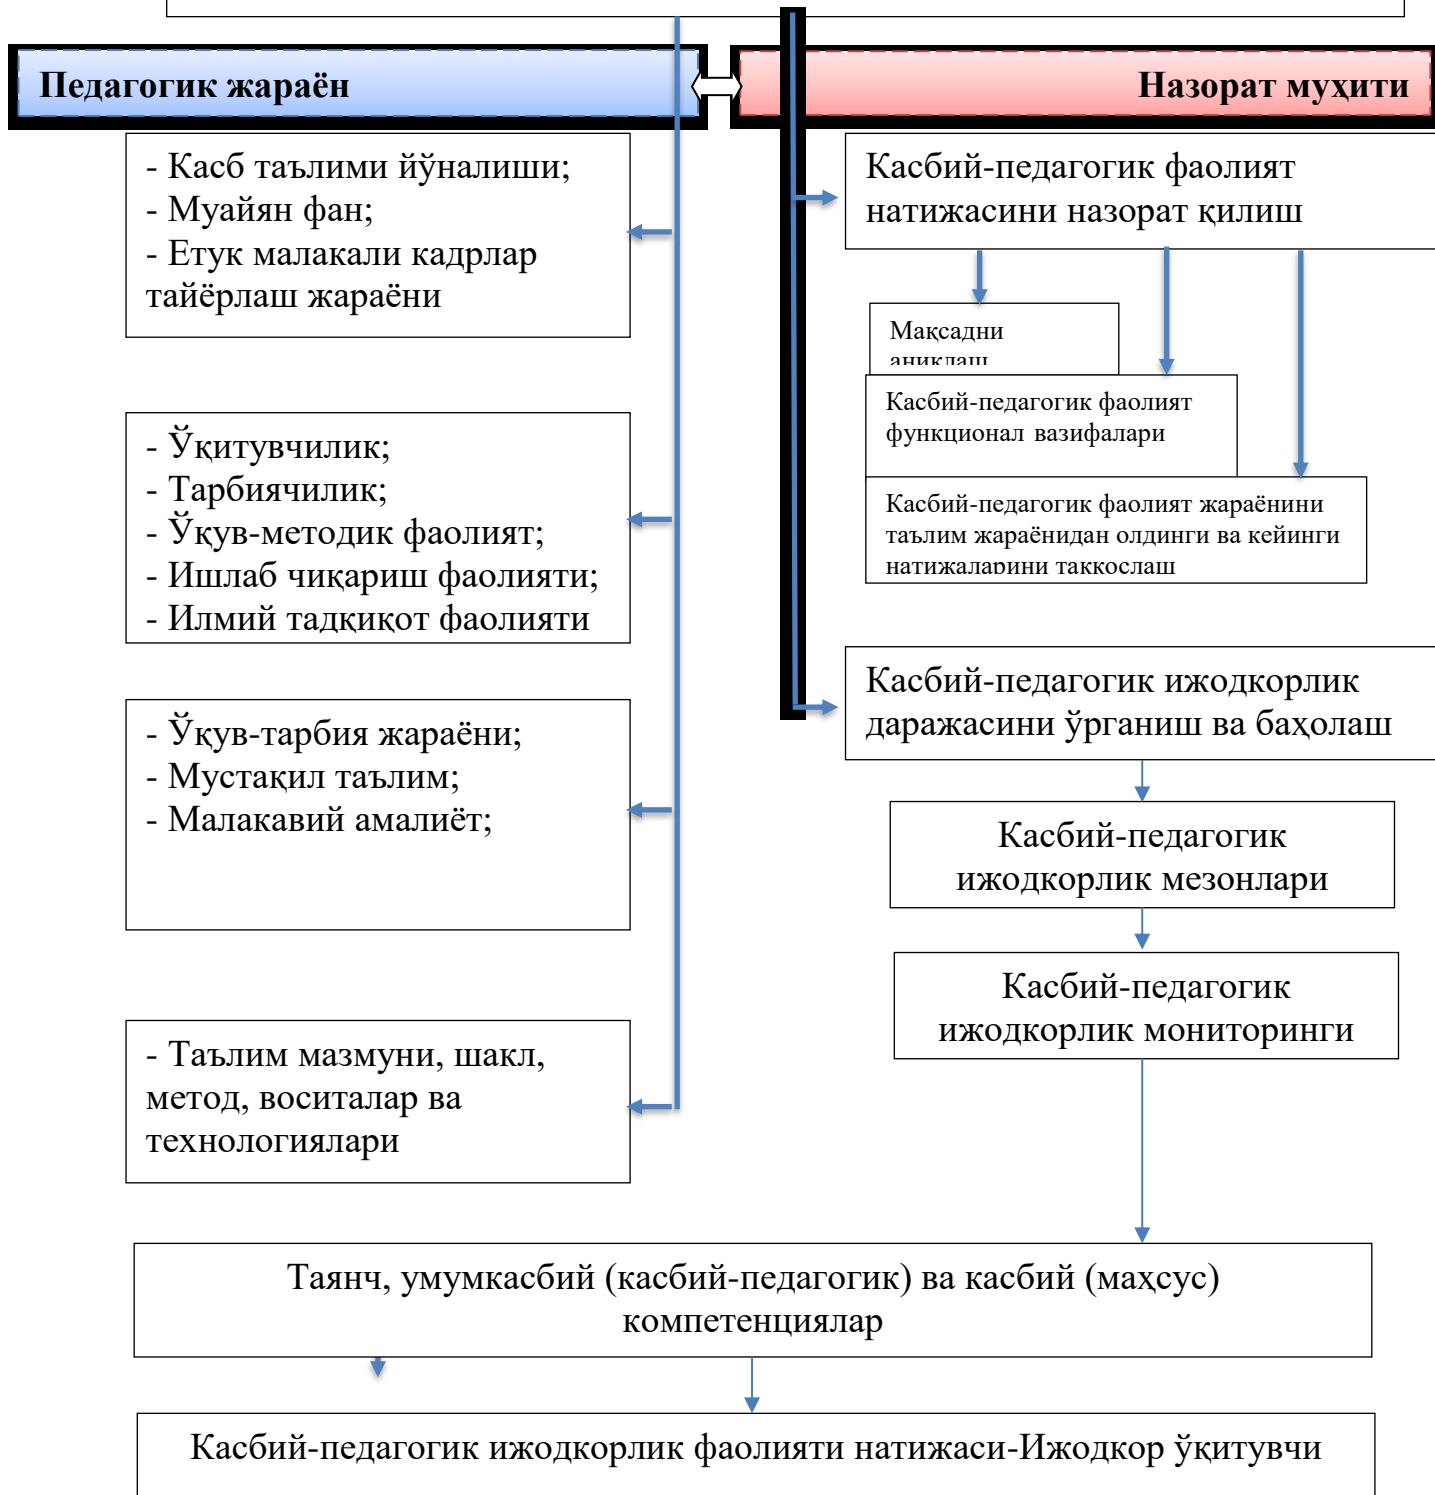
Педагогик жараён

Назорат муҳити

- Касб таълими йўналиши;
- Муайян фан;
- Етук малакали кадрлар тайёрлаш жараёни

Касбий-педагогик фаолият натижасини назорат қилиш

Мақсадни аниқлаш

Касбий-педагогик фаолият функционал вазифалари

Касбий-педагогик фаолият жараёнини таълим жараёнидан олдинги ва кейинги натижаларини таққослаш

- Ўқитувчилик;
- Тарбиячилик;
- Ўқув-методик фаолият;
- Ишлаб чиқариш фаолияти;
- Илмий тадқиқот фаолияти

Касбий-педагогик ижодкорлик даражасини ўрганиш ва баҳолаш

- Ўқув-тарбия жараёни;
- Мустақил таълим;
- Малакавий амалиёт;

Касбий-педагогик ижодкорлик мезонлари

Касбий-педагогик ижодкорлик мониторинги

- Таълим мазмуни, шакл, метод, воситалар ва технологиялари

Таянч, умумкасбий (касбий-педагогик) ва касбий (махсус) компетенциялар

Касбий-педагогик ижодкорлик фаолияти натижаси-Ижодкор ўқитувчи